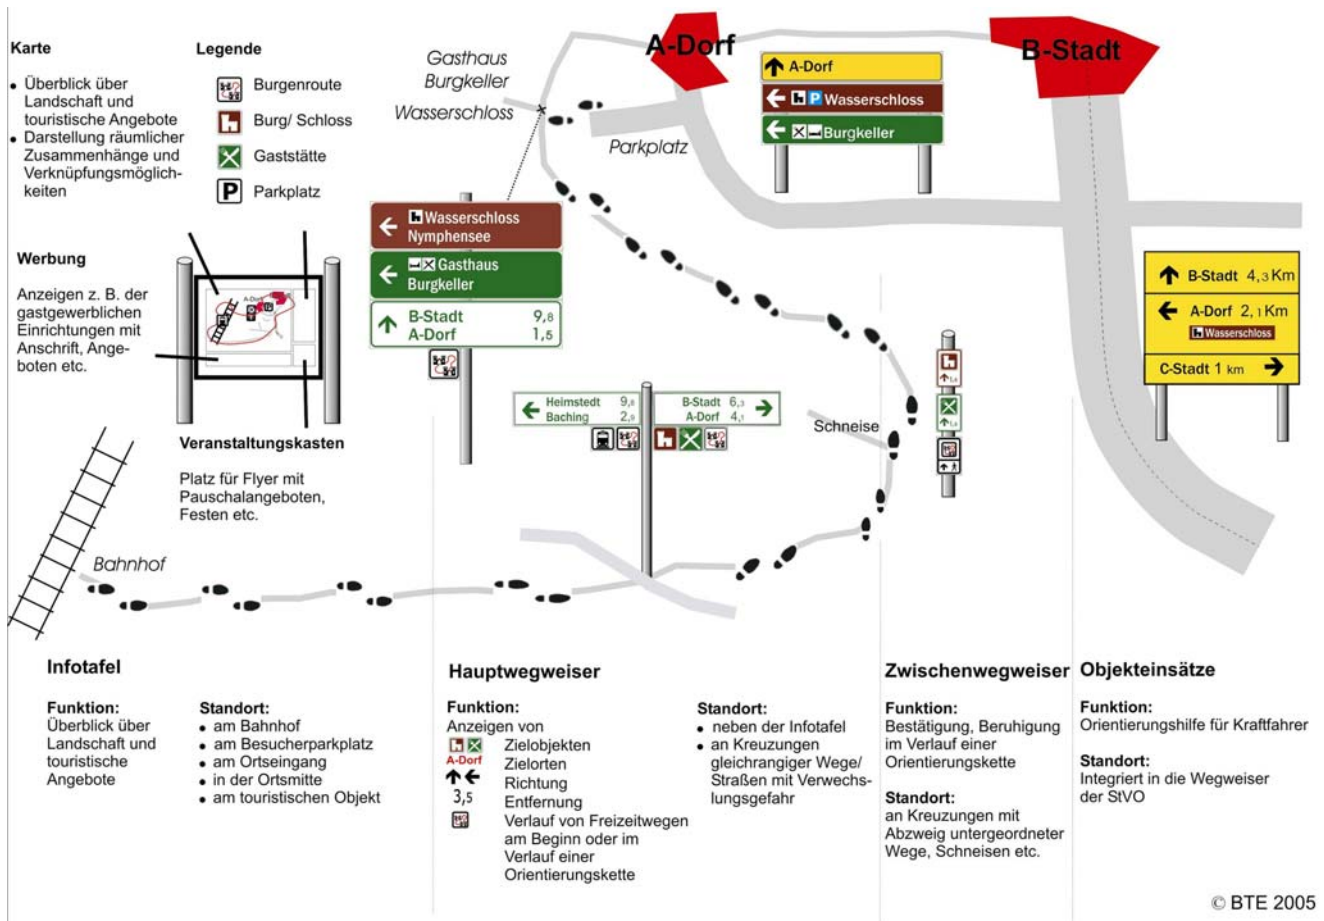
Karte

• Überblick über Landschaft und touristische Angebote
• Darstellung räumlicher Zusammenhänge und Verknüpfungsmöglichkeiten

Legende

Burgenroute
Burg/ Schloss
Gaststätte
P Parkplatz

Gasthaus Burgkeller

Wasserschloss

A-Dorf

B-Stadt

↑ A-Dorf
← P Wasserschloss
← Burgkeller

Parkplatz

Werbung

Anzeigen z. B. der gastgewerblichen Einrichtungen mit Anschrift, Angeboten etc.

A-Dorf

← Wasserschloss Nymphensee
← Gasthaus Burgkeller
↑ B-Stadt 9,8
A-Dorf 1,5

↑ B-Stadt 4,3 Km
← A-Dorf 2,1 Km
Wasserschloss
C-Stadt 1 km →

Veranstaltungskasten

Platz für Flyer mit Pauschalangeboten, Festen etc.

← Heimstedt 9,8
Baching 2,9

B-Stadt 6,3 →
A-Dorf 4,1

Schneise

1,x
1,x

Bahnhof

Infotafel

Funktion:
Überblick über Landschaft und touristische Angebote

Standort:
• am Bahnhof
• am Besucherparkplatz
• am Ortseingang
• in der Ortsmitte
• am touristischen Objekt

Hauptwegweiser

Funktion:
Anzeigen von
Zielobjekten
A-Dorf Zielorten
↑← Richtung
3,5 Entfernung
Verlauf von Freizeitwegen am Beginn oder im Verlauf einer Orientierungskette

Standort:
• neben der Infotafel
• an Kreuzungen gleichrangiger Wege/ Straßen mit Verwechslungsgefahr

Zwischenwegweiser

Funktion:
Bestätigung, Beruhigung im Verlauf einer Orientierungskette

Standort:
an Kreuzungen mit Abzweig untergeordneter Wege, Schneisen etc.

Objekteinsätze

Funktion:
Orientierungshilfe für Kraftfahrer

Standort:
Integriert in die Wegweiser der StVO

© BTE 2005